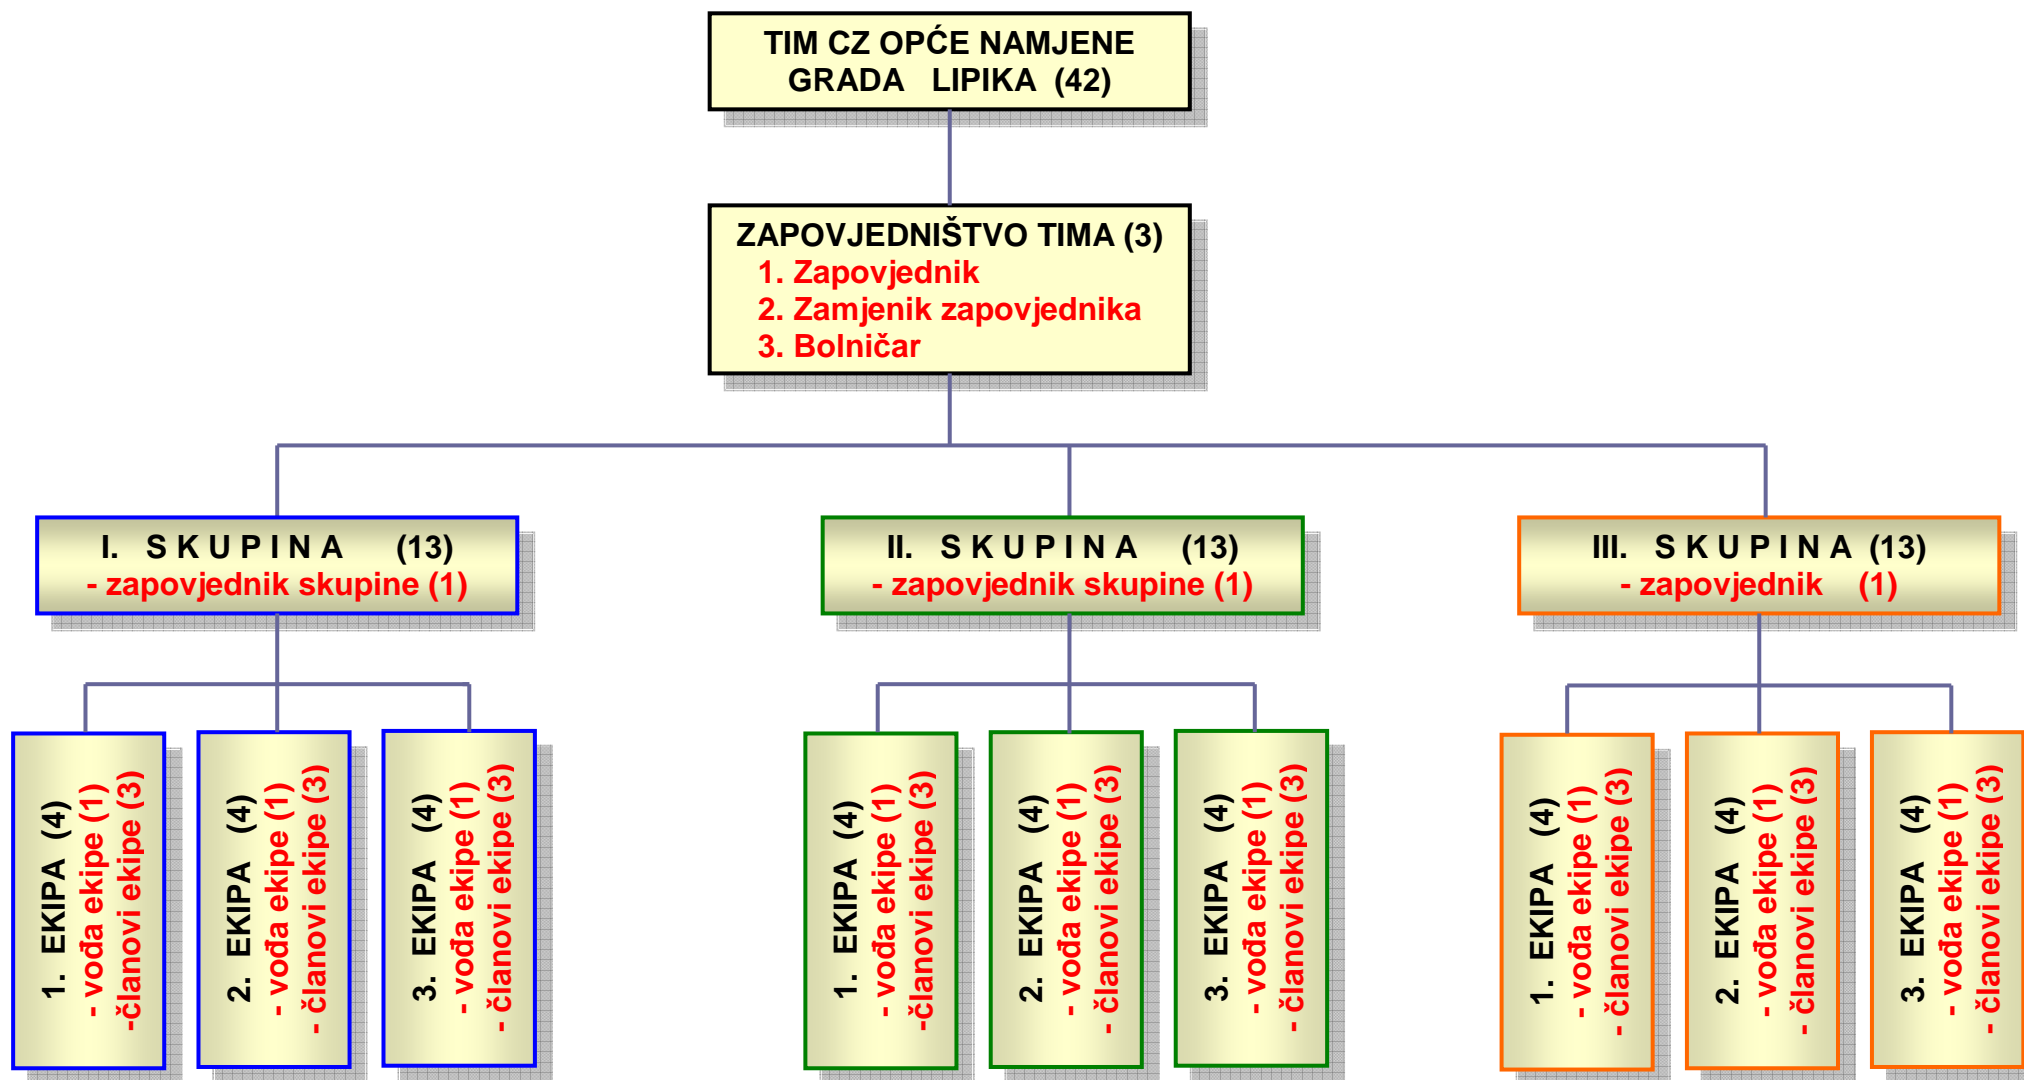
TIM CZ OPĆE NAMJENE GRADA LIPIKA (42)

ZAPOVJEDNIŠTVO TIMA (3)
1. Zapovjednik
2. Zamjenik zapovjednika
3. Bolničar

I. SKUPINA (13)
- zapovjednik skupine (1)

II. SKUPINA (13)
- zapovjednik skupine (1)

III. SKUPINA (13)
- zapovjednik (1)

1. EKIPA (4)
- vođa ekipe (1)
-članovi ekipe (3)

2. EKIPA (4)
- vođa ekipe (1)
- članovi ekipe (3)

3. EKIPA (4)
- vođa ekipe (1)
- članovi ekipe (3)

1. EKIPA (4)
- vođa ekipe (1)
-članovi ekipe (3)

2. EKIPA (4)
- vođa ekipe (1)
- članovi ekipe (3)

3. EKIPA (4)
- vođa ekipe (1)
- članovi ekipe (3)

1. EKIPA (4)
- vođa ekipe (1)
- članovi ekipe (3)

2. EKIPA (4)
- vođa ekipe (1)
- članovi ekipe (3)

3. EKIPA (4)
- vođa ekipe (1)
- članovi ekipe (3)